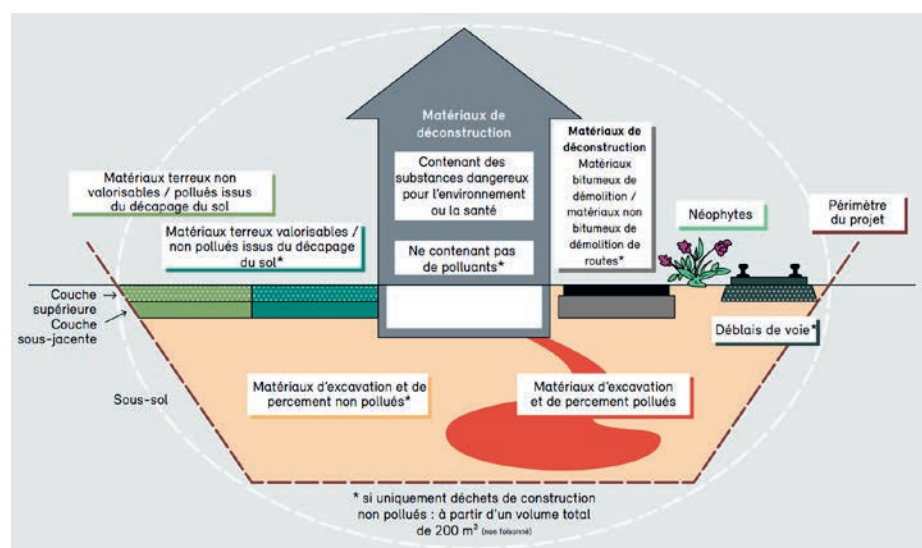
Matériaux de déconstruction

Contenant des substances dangereux pour l'environnement ou la santé

Ne contenant pas de polluants*

Matériaux de déconstruction
Matériaux bitumeux de démolition / matériaux non bitumeux de démolition de routes*

Matériaux terreux non valorisables / pollués issus du décapage du sol

Matériaux terreux valorisables / non pollués issus du décapage du sol*

Néophytes

Périmètre du projet

Couche supérieure

Couche sous-jacente

Déblais de voie*

Sous-sol

Matériaux d'excavation et de percement non pollués*

Matériaux d'excavation et de percement pollués

* si uniquement déchets de construction non pollués : à partir d'un volume total de 200 m$^3$ (non foisonné)